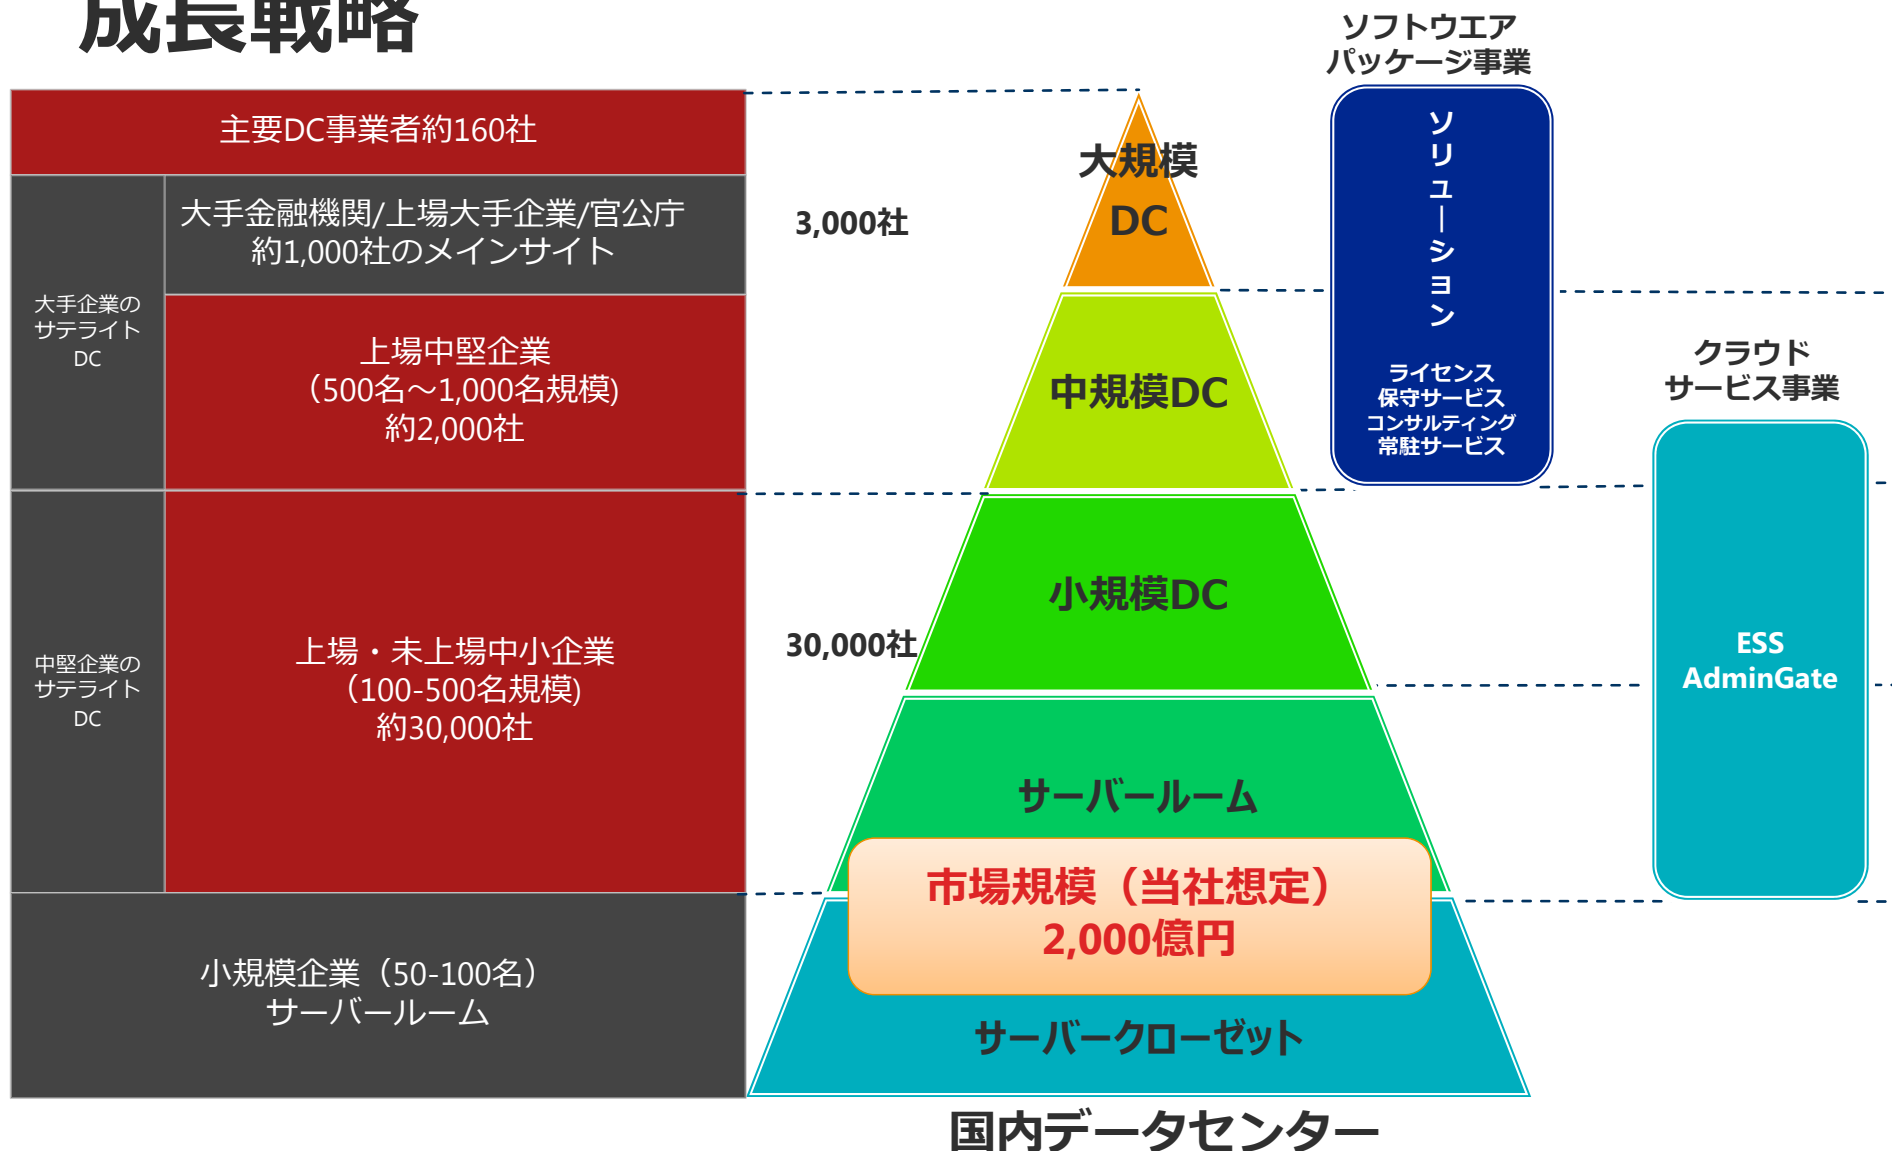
成長戦略

主要DC事業者約160社

大手企業のサテライトDC

大手金融機関/上場大手企業/官公庁約1,000社のメインサイト

上場中堅企業
(500名～1,000名規模)
約2,000社

中堅企業のサテライトDC

上場・未上場中小企業
(100-500名規模)
約30,000社

小規模企業（50-100名）
サーバールーム

3,000社

30,000社

大規模DC

中規模DC

小規模DC

サーバールーム

市場規模（当社想定）
2,000億円

サーバークローゼット

国内データセンター

ソフトウエアパッケージ事業

ソリューション

ライセンス
保守サービス
コンサルティング
常駐サービス

クラウドサービス事業

ESS
AdminGate